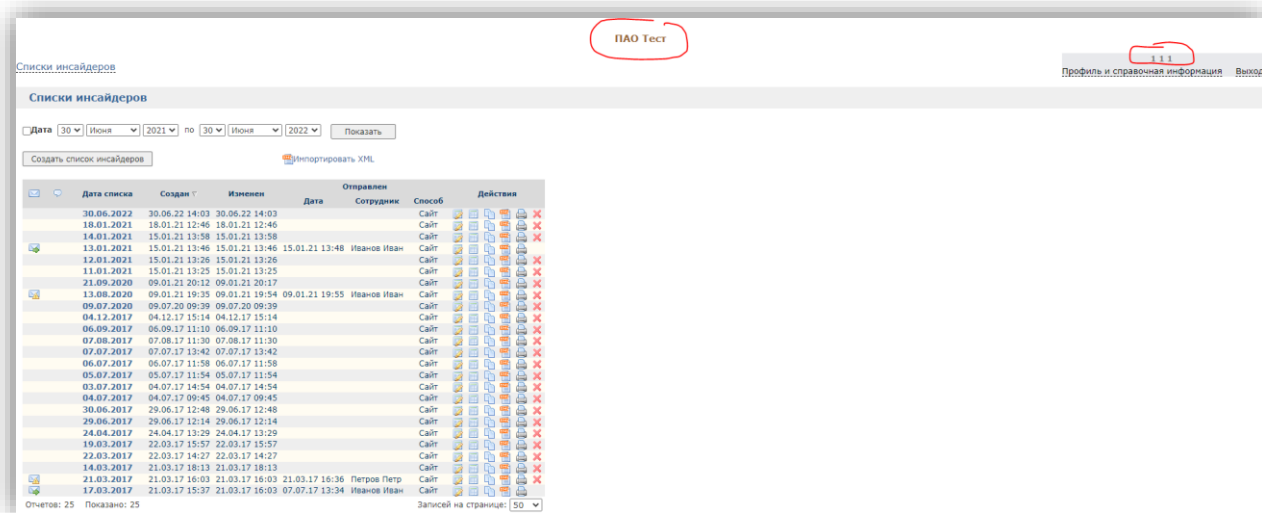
ПАО Тест

Списки инсайдеров

1 1 1

Профиль и справочная информация Выход

Списки инсайдеров

Дата 30 Июня 2021 по 30 Июня 2022 Показать

Создать список инсайдеров

Импортировать XML

| | | Дата списка | Создан | Изменен | Отправлен Дата | Отправлен Сотрудник | Способ | Действия |
|---|---|---|---|---|---|---|---|---|
| | | 30.06.2022 | 30.06.22 14:03 | 30.06.22 14:03 | | | Сайт | |
| | | 18.01.2021 | 18.01.21 12:46 | 18.01.21 12:46 | | | Сайт | |
| | | 14.01.2021 | 15.01.21 13:58 | 15.01.21 13:58 | | | Сайт | |
| | | 13.01.2021 | 15.01.21 13:46 | 15.01.21 13:46 | 15.01.21 13:48 | Иванов Иван | Сайт | |
| | | 12.01.2021 | 15.01.21 13:26 | 15.01.21 13:26 | | | Сайт | |
| | | 11.01.2021 | 15.01.21 13:25 | 15.01.21 13:25 | | | Сайт | |
| | | 21.09.2020 | 09.01.21 20:12 | 09.01.21 20:17 | | | Сайт | |
| | | 13.08.2020 | 09.01.21 19:35 | 09.01.21 19:54 | 09.01.21 19:55 | Иванов Иван | Сайт | |
| | | 09.07.2020 | 09.07.20 09:39 | 09.07.20 09:39 | | | Сайт | |
| | | 04.12.2017 | 04.12.17 15:14 | 04.12.17 15:14 | | | Сайт | |
| | | 06.09.2017 | 06.09.17 11:10 | 06.09.17 11:10 | | | Сайт | |
| | | 07.08.2017 | 07.08.17 11:30 | 07.08.17 11:30 | | | Сайт | |
| | | 07.07.2017 | 07.07.17 13:42 | 07.07.17 13:42 | | | Сайт | |
| | | 06.07.2017 | 06.07.17 11:58 | 06.07.17 11:58 | | | Сайт | |
| | | 05.07.2017 | 05.07.17 11:54 | 05.07.17 11:54 | | | Сайт | |
| | | 03.07.2017 | 04.07.17 14:54 | 04.07.17 14:54 | | | Сайт | |
| | | 04.07.2017 | 04.07.17 09:45 | 04.07.17 09:45 | | | Сайт | |
| | | 30.06.2017 | 29.06.17 12:48 | 29.06.17 12:48 | | | Сайт | |
| | | 29.06.2017 | 29.06.17 12:14 | 29.06.17 12:14 | | | Сайт | |
| | | 24.04.2017 | 24.04.17 13:29 | 24.04.17 13:29 | | | Сайт | |
| | | 19.03.2017 | 22.03.17 15:57 | 22.03.17 15:57 | | | Сайт | |
| | | 22.03.2017 | 22.03.17 14:27 | 22.03.17 14:27 | | | Сайт | |
| | | 14.03.2017 | 21.03.17 18:13 | 21.03.17 18:13 | | | Сайт | |
| | | 21.03.2017 | 21.03.17 16:03 | 21.03.17 16:03 | 21.03.17 16:36 | Петров Петр | Сайт | |
| | | 17.03.2017 | 21.03.17 15:37 | 21.03.17 16:03 | 07.07.17 13:34 | Иванов Иван | Сайт | |

Отчетов: 25 Показано: 25

Записей на странице: 50